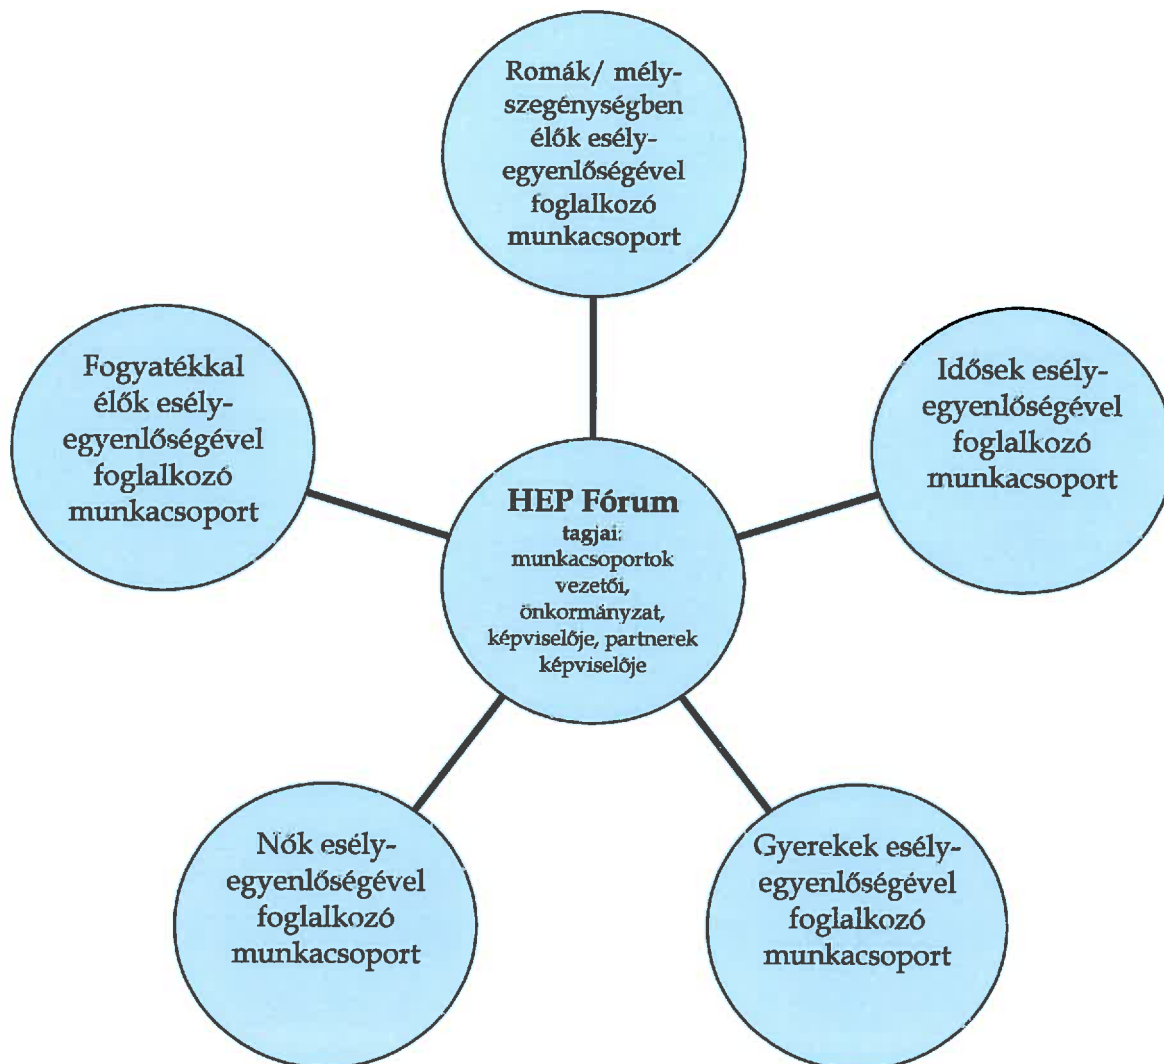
Romák/ mélyszegénységben élők esélyegyenlőségével foglalkozó munkacsoport

Fogyatékkal élők esélyegyenlőségével foglalkozó munkacsoport

Idősek esélyegyenlőségével foglalkozó munkacsoport

HEP Fórum
tagjai: munkacsoportok vezetői, önkormányzat, képviselője, partnerek képviselője

Nők esélyegyenlőségével foglalkozó munkacsoport

Gyerekek esélyegyenlőségével foglalkozó munkacsoport